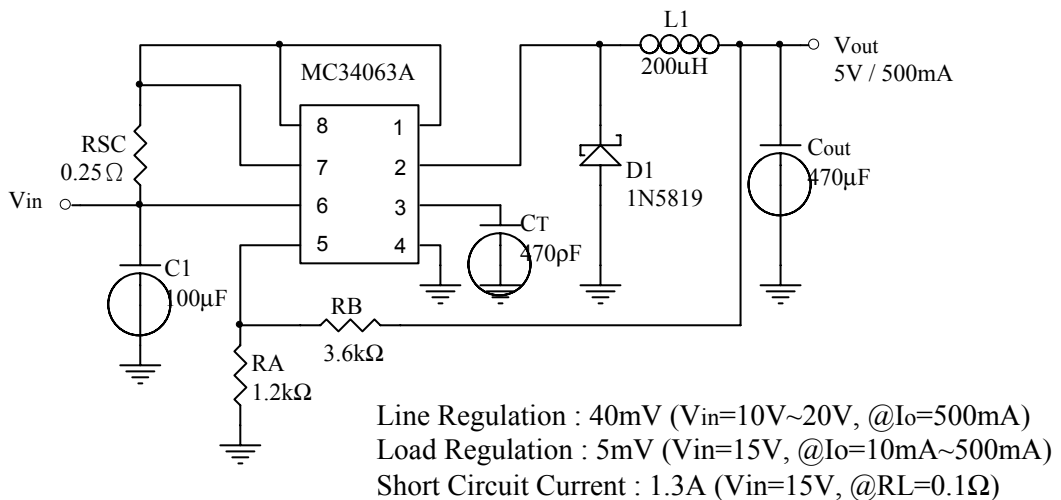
MC34063A

8 1
7 2
6 3
5 4

RSC
0.25Ω

Vin

C1
100μF

CT
470pF

L1
200uH

D1
1N5819

Vout
5V / 500mA

Cout
470μF

RB
3.6kΩ

RA
1.2kΩ

Line Regulation : 40mV (Vin=10V~20V, @Io=500mA)
Load Regulation : 5mV (Vin=15V, @Io=10mA~500mA)
Short Circuit Current : 1.3A (Vin=15V, @RL=0.1Ω)